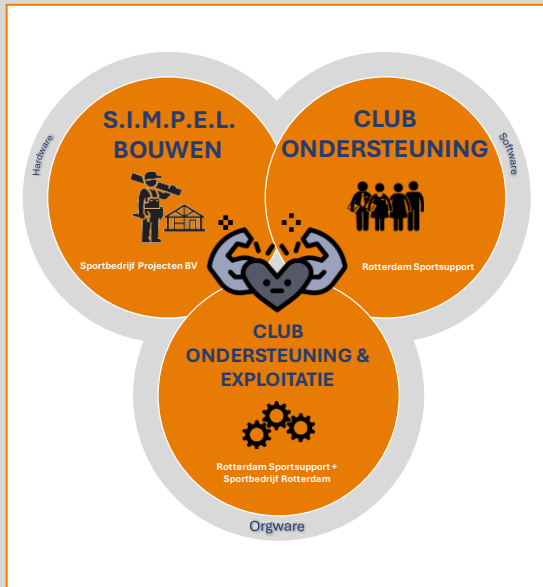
Hardware

S.I.M.P.E.L.
BOUWEN

Sportbedrijf Projecten BV

Software

CLUB
ONDERSTEUNING

Rotterdam Sportsupport

CLUB
ONDERSTEUNING &
EXPLOITATIE

Rotterdam Sportsupport +
Sportbedrijf Rotterdam

Orgware